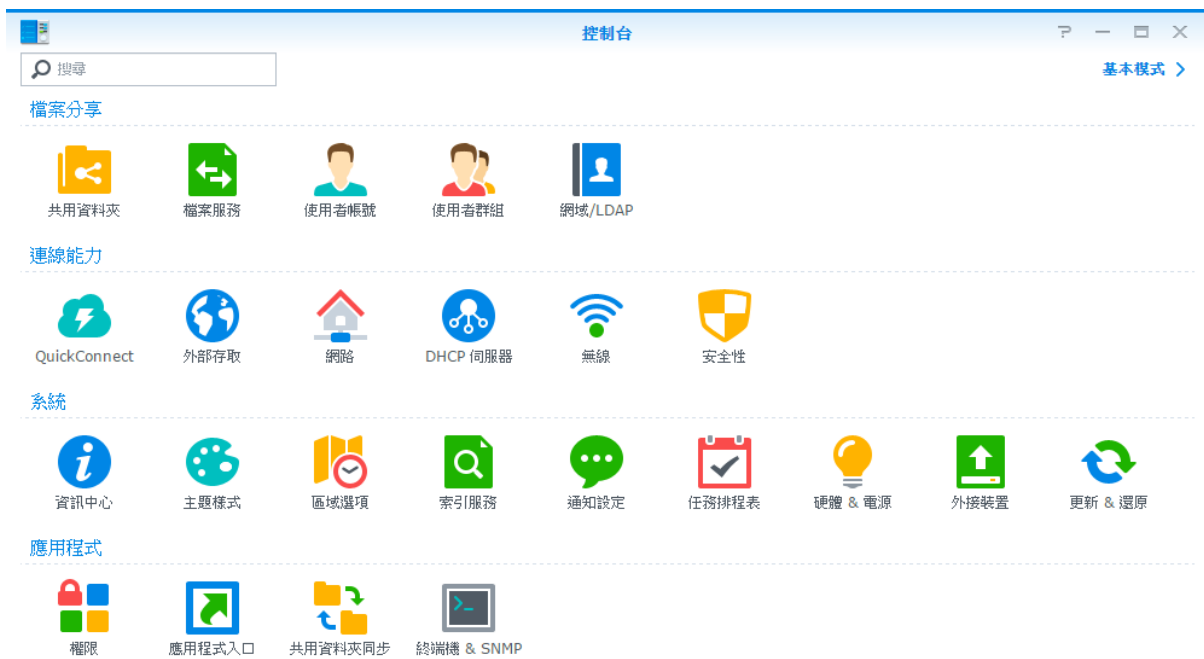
控制台

? — ☐ ✕

搜尋

基本模式 >

檔案分享

共用資料夾

檔案服務

使用者帳號

使用者群組

網域/LDAP

連線能力

QuickConnect

外部存取

網路

DHCP 伺服器

無線

安全性

系統

資訊中心

主題樣式

區域選項

索引服務

通知設定

任務排程表

硬體 & 電源

外接裝置

更新 & 還原

應用程式

權限

應用程式入口

共用資料夾同步

終端機 & SNMP